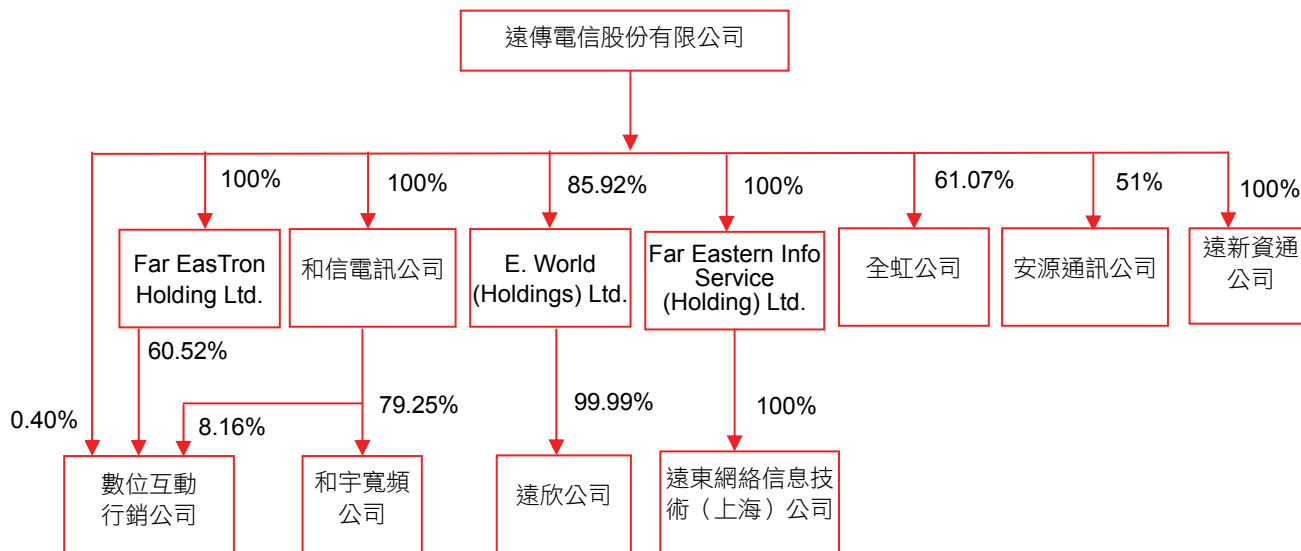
遠傳電信股份有限公司

100%

100%

85.92%

100%

61.07%

51%

100%

Far EasTron Holding Ltd.

和信電訊公司

E. World (Holdings) Ltd.

Far Eastern Info Service (Holding) Ltd.

全虹公司

安源通訊公司

遠新資通公司

60.52%

0.40%

8.16%

79.25%

99.99%

100%

數位互動行銷公司

和宇寬頻公司

遠欣公司

遠東網絡信息技術（上海）公司